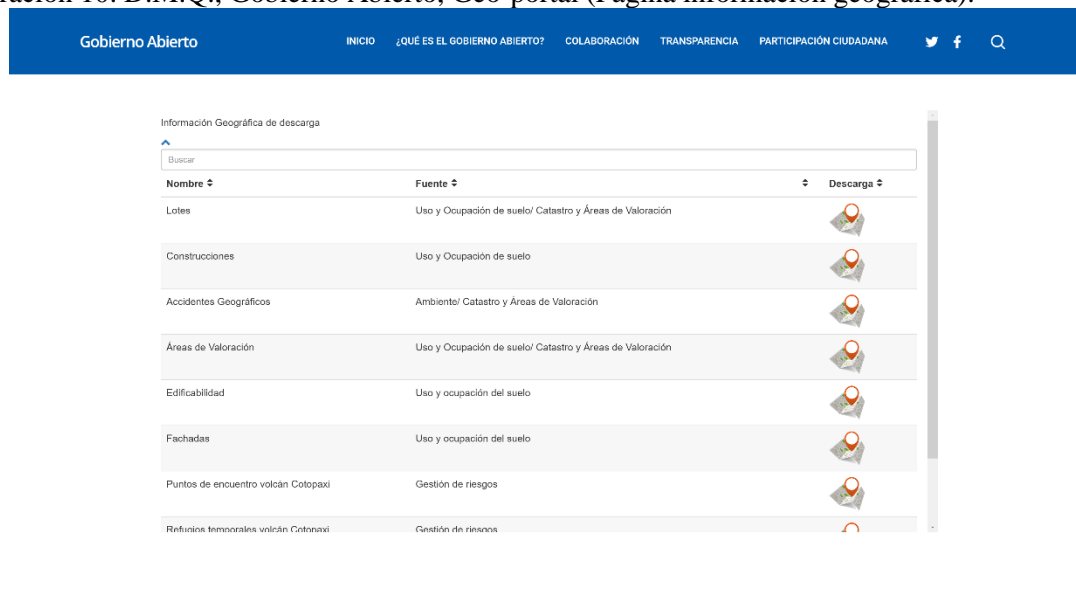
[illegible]ración 15. D.M.Q., Gobierno Abierto, Geo-portal (Página información geográfica).

Gobierno Abierto

INICIO ¿QUÉ ES EL GOBIERNO ABIERTO? COLABORACIÓN TRANSPARENCIA PARTICIPACIÓN CIUDADANA

Información Geográfica de descarga

Buscar

| Nombre ⇕ | Fuente ⇕ | ⇕ | Descarga ⇕ |
|---|---|---|---|
| Lotes | Uso y Ocupación de suelo/ Catastro y Áreas de Valoración | | |
| Construcciones | Uso y Ocupación de suelo | | |
| Accidentes Geográficos | Ambiente/ Catastro y Áreas de Valoración | | |
| Áreas de Valoración | Uso y Ocupación de suelo/ Catastro y Áreas de Valoración | | |
| Edificabilidad | Uso y ocupación del suelo | | |
| Fachadas | Uso y ocupación del suelo | | |
| Puntos de encuentro volcán Cotopaxi | Gestión de riesgos | | |
| Refugios temporales volcán Cotopaxi | Gestión de riesgos | | |